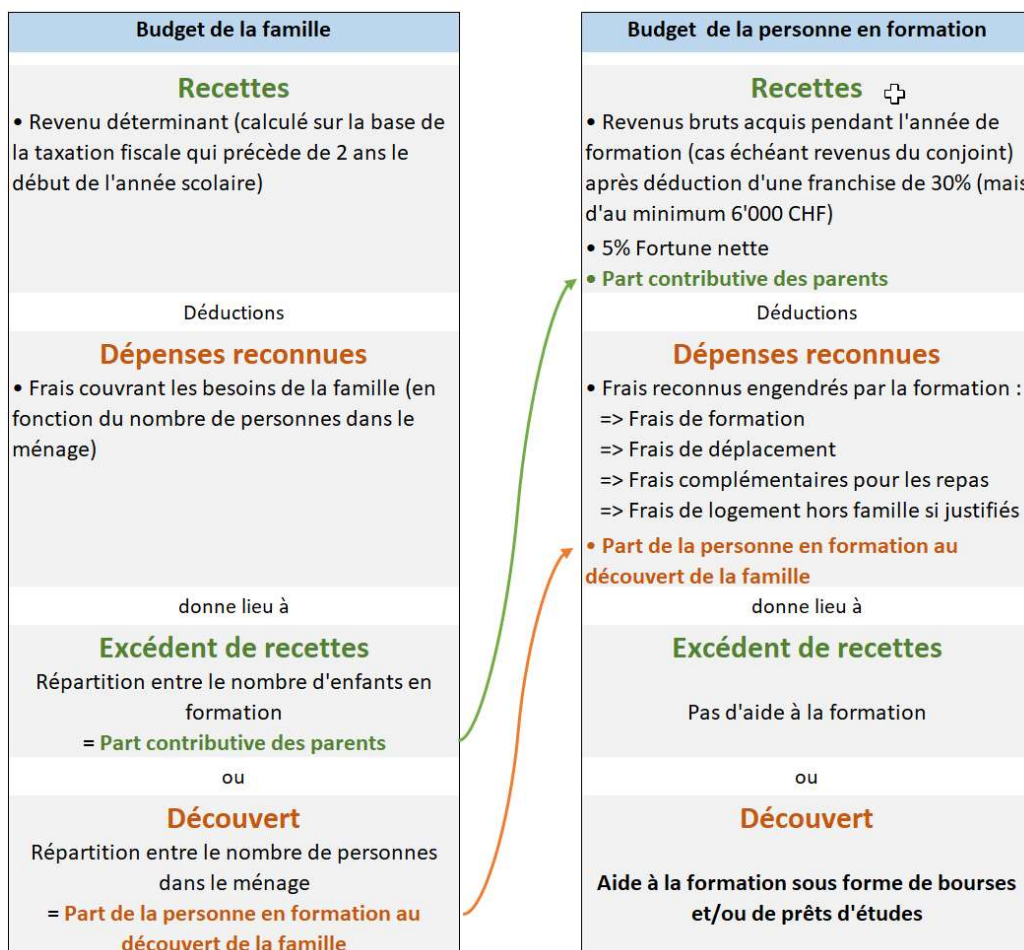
Budget de la famille

Recettes

• Revenu déterminant (calculé sur la base de la taxation fiscale qui précède de 2 ans le début de l'année scolaire)

Déductions

Dépenses reconnues

• Frais couvrant les besoins de la famille (en fonction du nombre de personnes dans le ménage)

donne lieu à

Excédent de recettes

Répartition entre le nombre d'enfants en formation

= Part contributive des parents

ou

Découvert

Répartition entre le nombre de personnes dans le ménage

= Part de la personne en formation au découvert de la famille

Budget de la personne en formation

Recettes

• Revenus bruts acquis pendant l'année de formation (cas échéant revenus du conjoint) après déduction d'une franchise de 30% (mais d'au minimum 6'000 CHF)

• 5% Fortune nette

• Part contributive des parents

Déductions

Dépenses reconnues

• Frais reconnus engendrés par la formation :

=> Frais de formation

=> Frais de déplacement

=> Frais complémentaires pour les repas

=> Frais de logement hors famille si justifiés

• Part de la personne en formation au découvert de la famille

donne lieu à

Excédent de recettes

Pas d'aide à la formation

ou

Découvert

Aide à la formation sous forme de bourses et/ou de prêts d'études